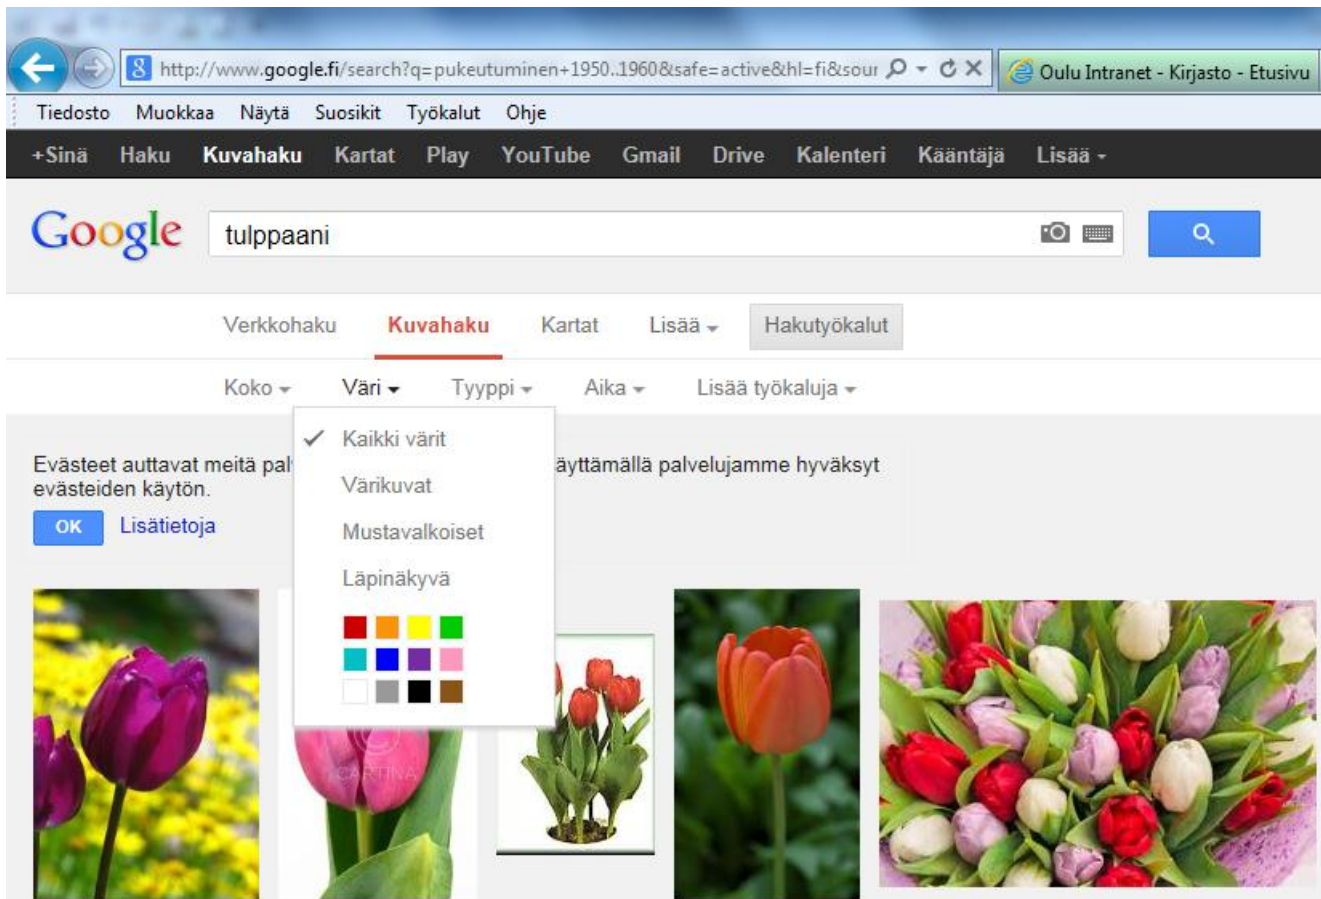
http://www.google.fi/search?q=pukeutuminen+1950..1960&safe=active&hl=fi&sour
Oulu Intranet - Kirjasto - Etusivu

Tiedosto Muokkaa Näytä Suosikit Työkalut Ohje

+Sinä Haku Kuvahaku Kartat Play YouTube Gmail Drive Kalenteri Kääntäjä Lisää

Google

tulppaani

Verkkohaku Kuvahaku Kartat Lisää Hakutyökalut

Koko Väri Tyyppi Aika Lisää työkaluja

Kaikki värit
Värikuvat
Mustavalkoiset
Läpinäkyvä

Evästeet auttavat meitä pal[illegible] käyttämällä palvelujamme hyväksyt evästeiden käytön.

OK Lisätietoja

CARTINA